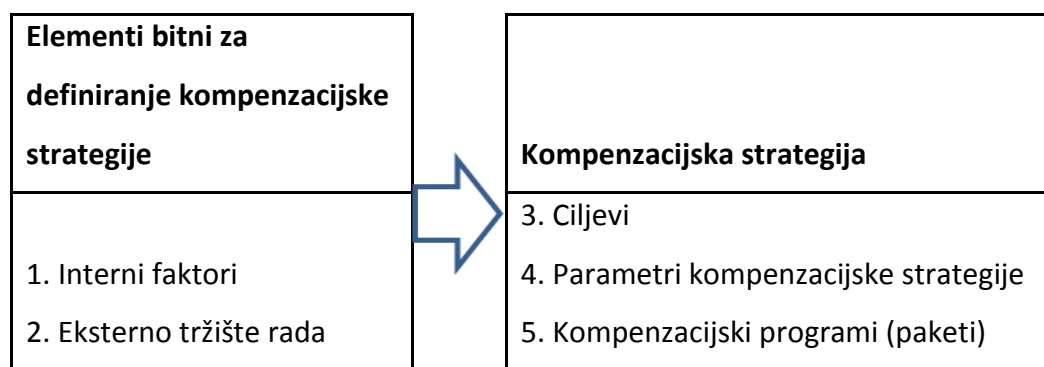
**Elementi bitni za definiranje kompenzacijske strategije**

1. Interni faktori
2. Eksterno tržište rada

**Kompenzacijska strategija**

3. Ciljevi
4. Parametri kompenzacijske strategije
5. Kompenzacijski programi (paketi)